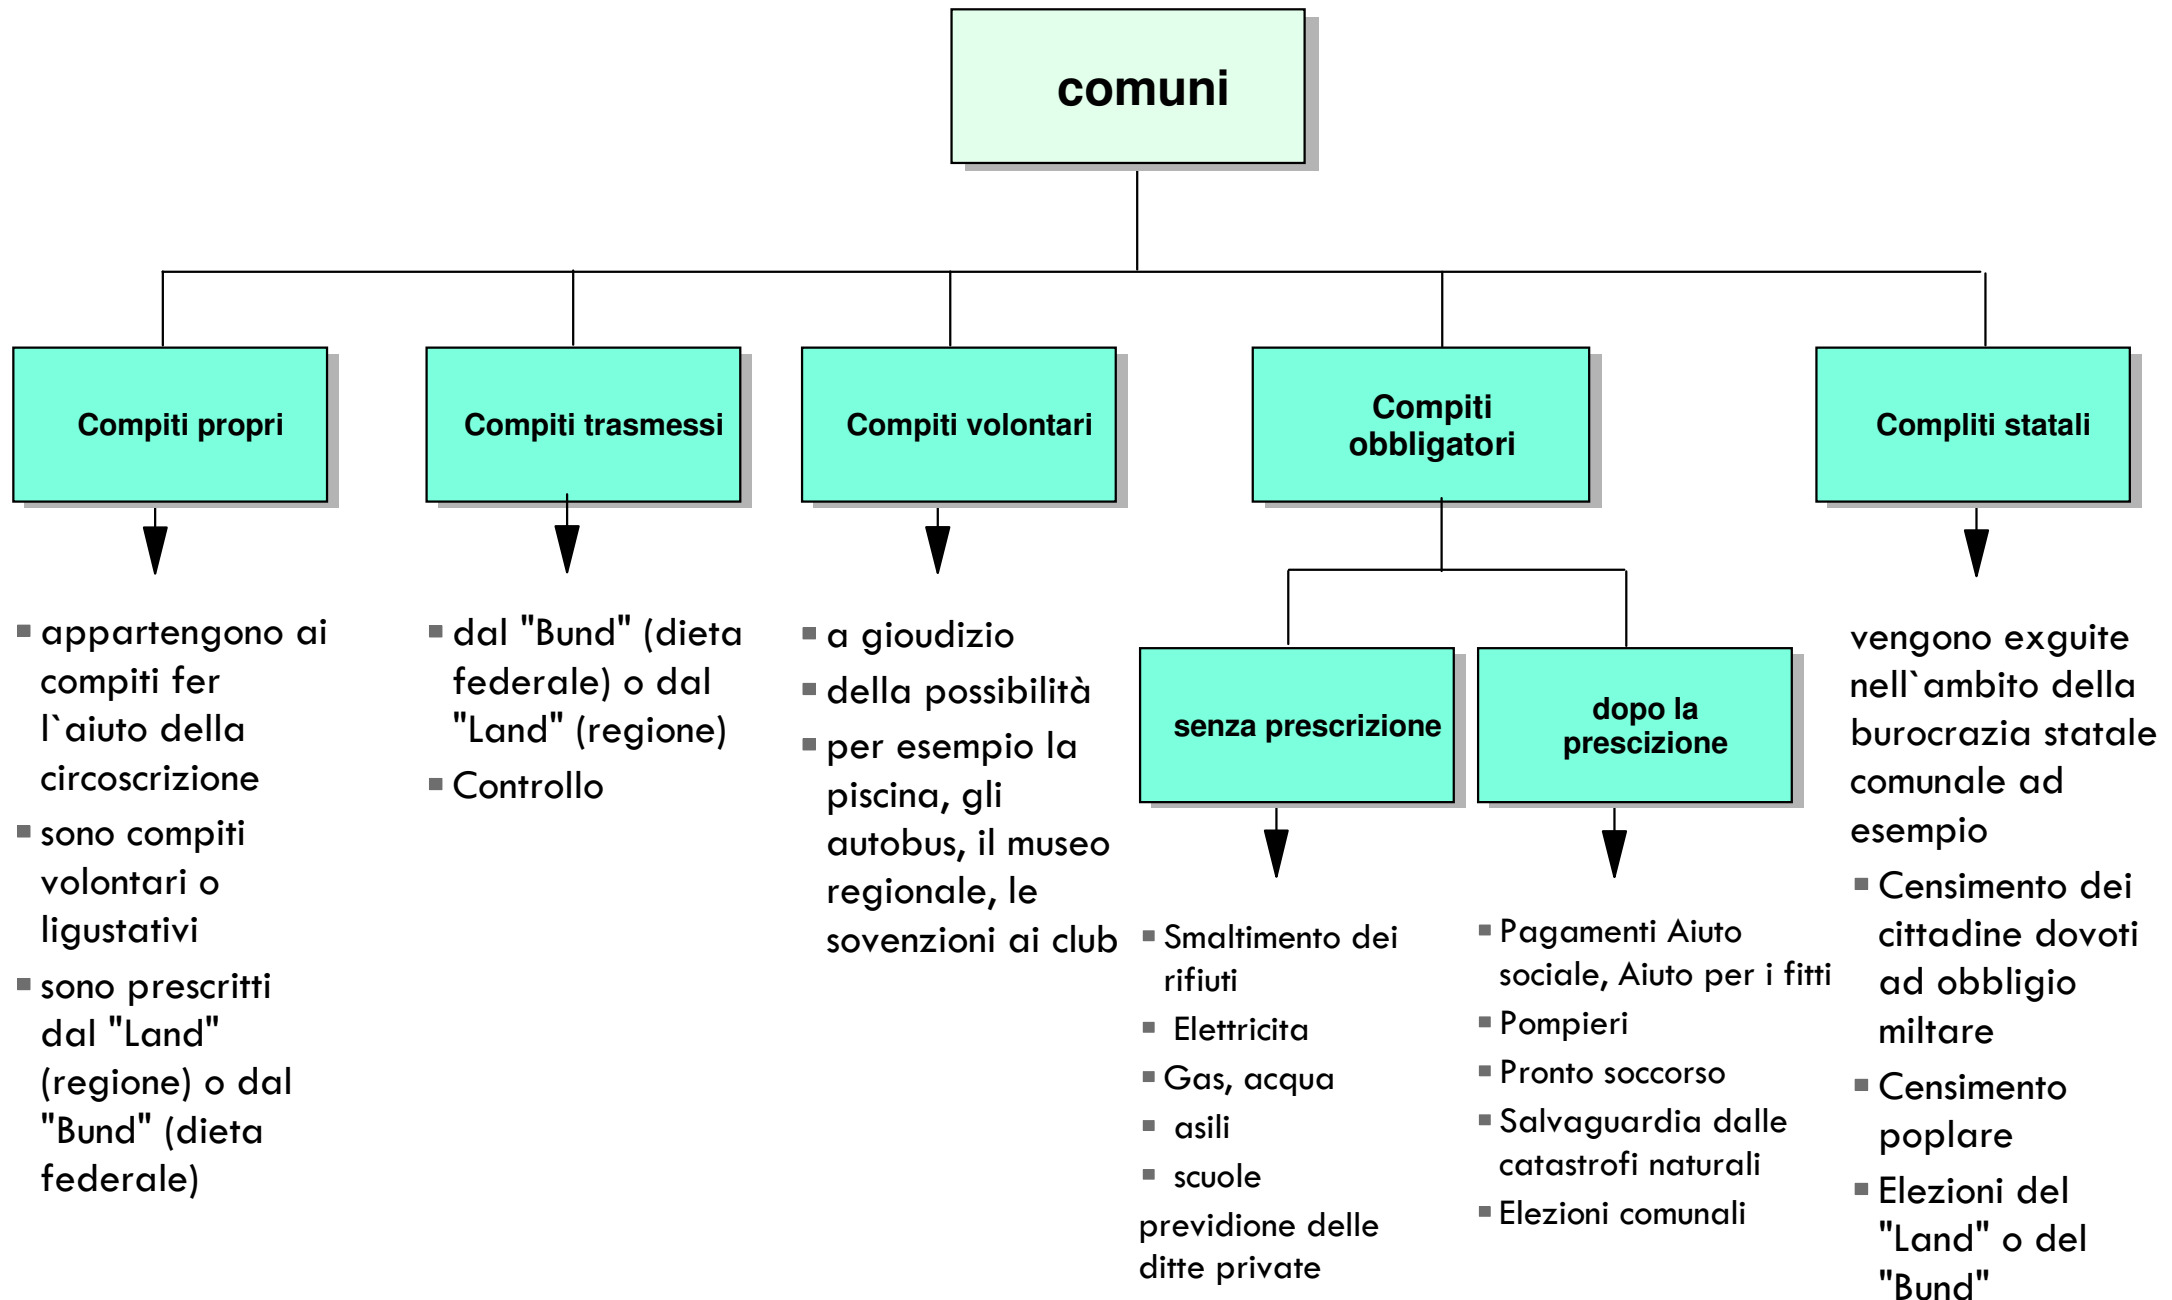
comuni

Compiti propri

Compiti trasmessi

Compiti volontari

Compiti obbligatori

Compliti statali

- appartengono ai compiti fer l`aiuto della circoscrizione
- sono compiti volontari o ligustativi
- sono prescritti dal "Land" (regione) o dal "Bund" (dieta federale)

- dal "Bund" (dieta federale) o dal "Land" (regione)
- Controllo

- a gioudizio
- della possibilità
- per esempio la piscina, gli autobus, il museo regionale, le sovenzioni ai club

senza prescrizione

dopo la prescizione

- Smaltimento dei rifiuti
- Elettricita
- Gas, acqua
- asili
- scuole

previdione delle ditte private

- Pagamenti Aiuto sociale, Aiuto per i fitti
- Pompieri
- Pronto soccorso
- Salvaguardia dalle catastrofi naturali
- Elezioni comunali

vengono exguite nell`ambito della burocrazia statale comunale ad esempio

- Censimento dei cittadine dovoti ad obbligio miltare
- Censimento poplare
- Elezioni del "Land" o del "Bund"